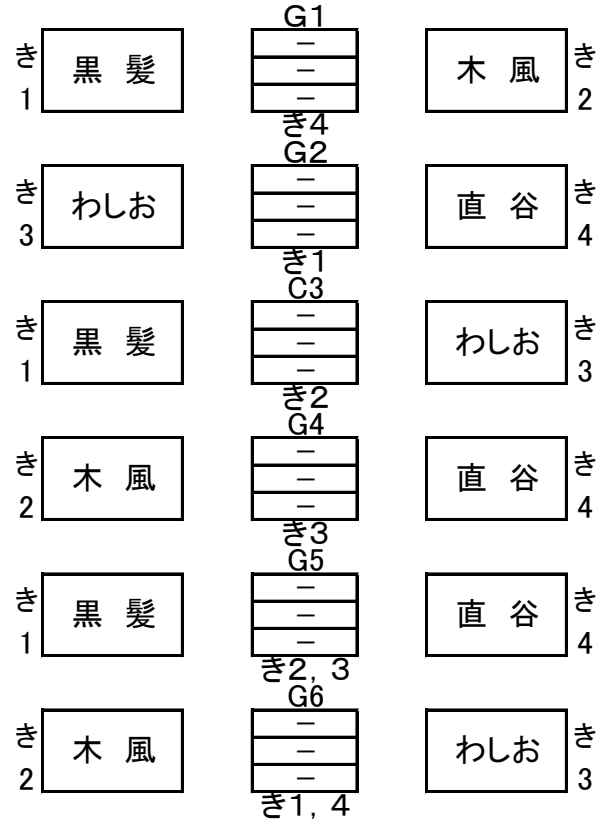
G1
き 1 黒 髪
－
－
－
木 風 き 2
き4

G2
き 3 わしお
－
－
－
直 谷 き 4
き1

C3
き 1 黒 髪
－
－
－
わしお き 3
き2

G4
き 2 木 風
－
－
－
直 谷 き 4
き3

G5
き 1 黒 髪
－
－
－
直 谷 き 4
き2，3

G6
き 2 木 風
－
－
－
わしお き 3
き1，4